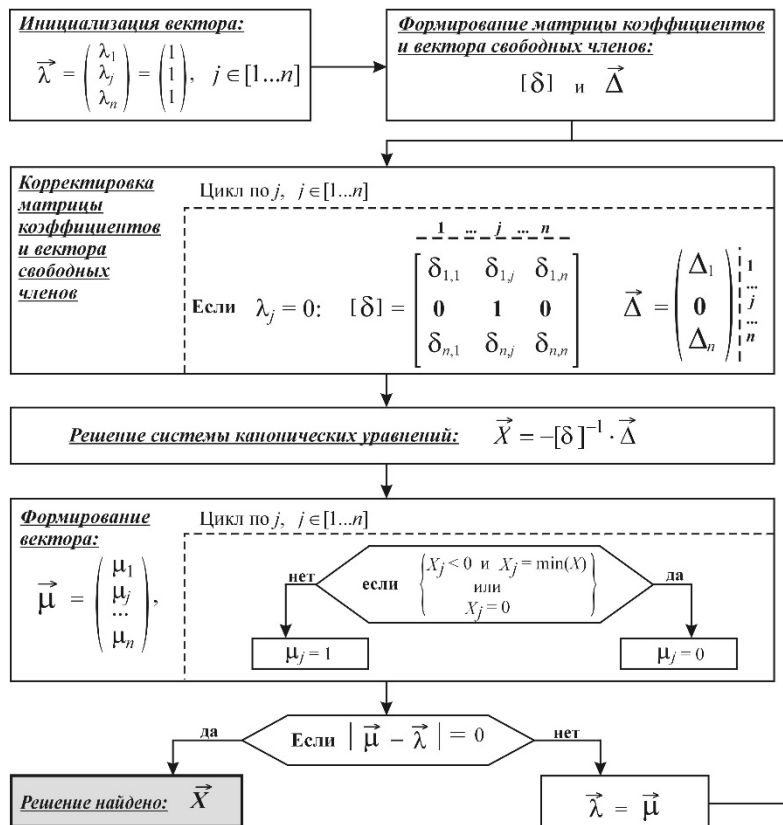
Инициализация вектора:
$\vec{\lambda} = \begin{pmatrix} \lambda_1 \\ \lambda_j \\ \lambda_n \end{pmatrix} = \begin{pmatrix} 1 \\ 1 \\ 1 \end{pmatrix}, \quad j \in [1...n]$

Формирование матрицы коэффициентов и вектора свободных членов:
$[\delta]$ и $\vec{\Delta}$

Корректировка матрицы коэффициентов и вектора свободных членов

Цикл по $j$, $j \in [1...n]$

1 ... j ... n

Если $\lambda_j = 0$: $[\delta] = \begin{bmatrix} \delta_{1,1} & \delta_{1,j} & \delta_{1,n} \\ \mathbf{0} & \mathbf{1} & \mathbf{0} \\ \delta_{n,1} & \delta_{n,j} & \delta_{n,n} \end{bmatrix}$ $\vec{\Delta} = \begin{pmatrix} \Delta_1 \\ \mathbf{0} \\ \Delta_n \end{pmatrix}$ 1 ... j ... n

Решение системы канонических уравнений: $\vec{X} = -[\delta]^{-1} \cdot \vec{\Delta}$

Формирование вектора:
$\vec{\mu} = \begin{pmatrix} \mu_1 \\ \mu_j \\ ... \\ \mu_n \end{pmatrix},$

Цикл по $j$, $j \in [1...n]$

нет

если $\begin{Bmatrix} X_j < 0 \text{ и } X_j = \min(X) \\ \text{или} \\ X_j = 0 \end{Bmatrix}$

да

$\mu_j = 1$

$\mu_j = 0$

да

Если $|\vec{\mu} - \vec{\lambda}| = 0$

нет

Решение найдено: $\vec{X}$

$\vec{\lambda} = \vec{\mu}$